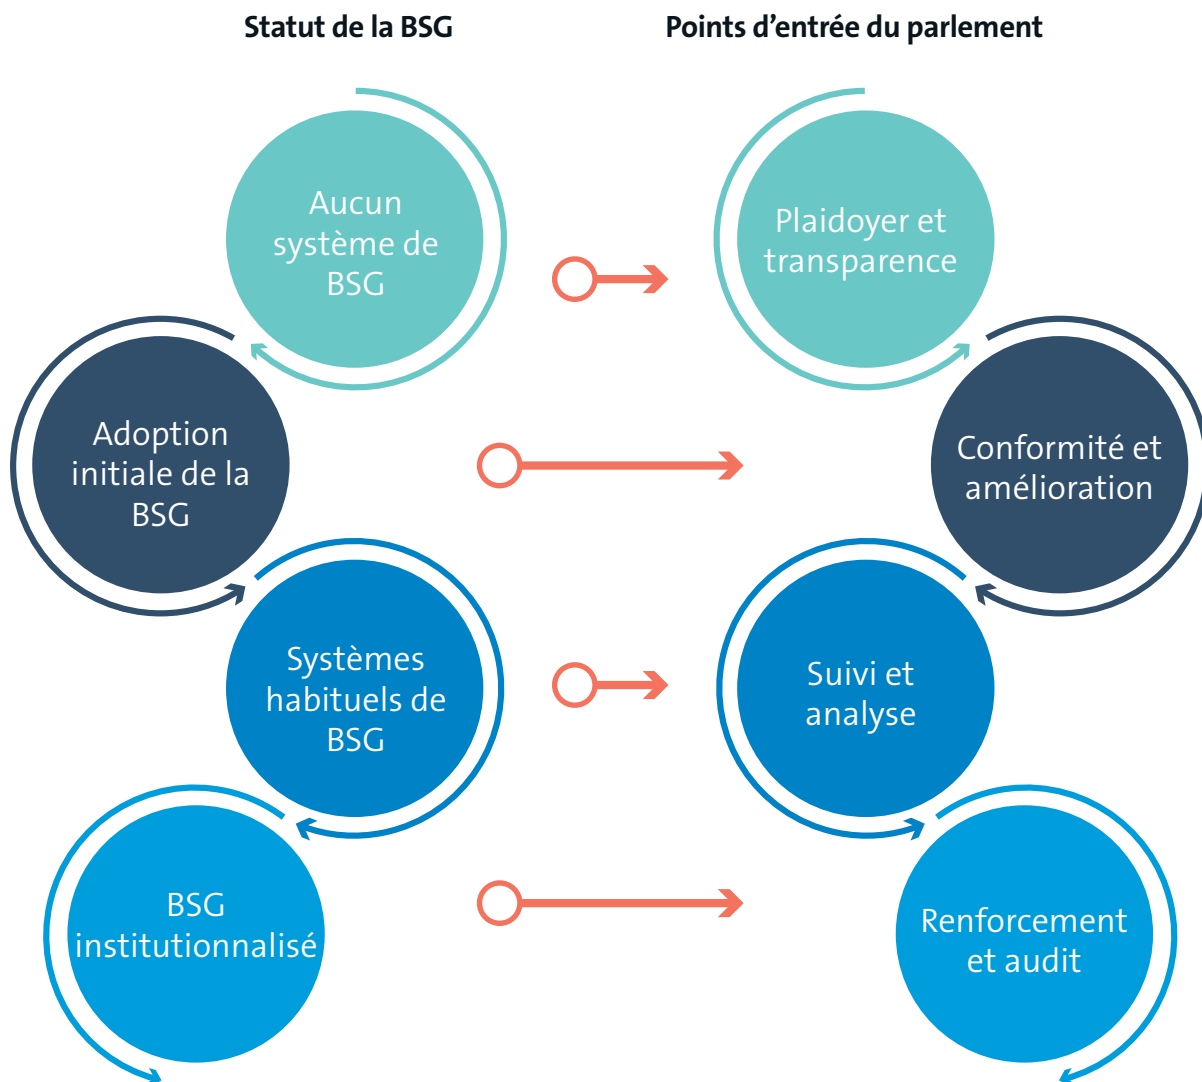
Statut de la BSG

Points d’entrée du parlement

Aucun système de BSG

Plaidoyer et transparence

Adoption initiale de la BSG

Conformité et amélioration

Systèmes habituels de BSG

Suivi et analyse

BSG institutionnalisé

Renforcement et audit